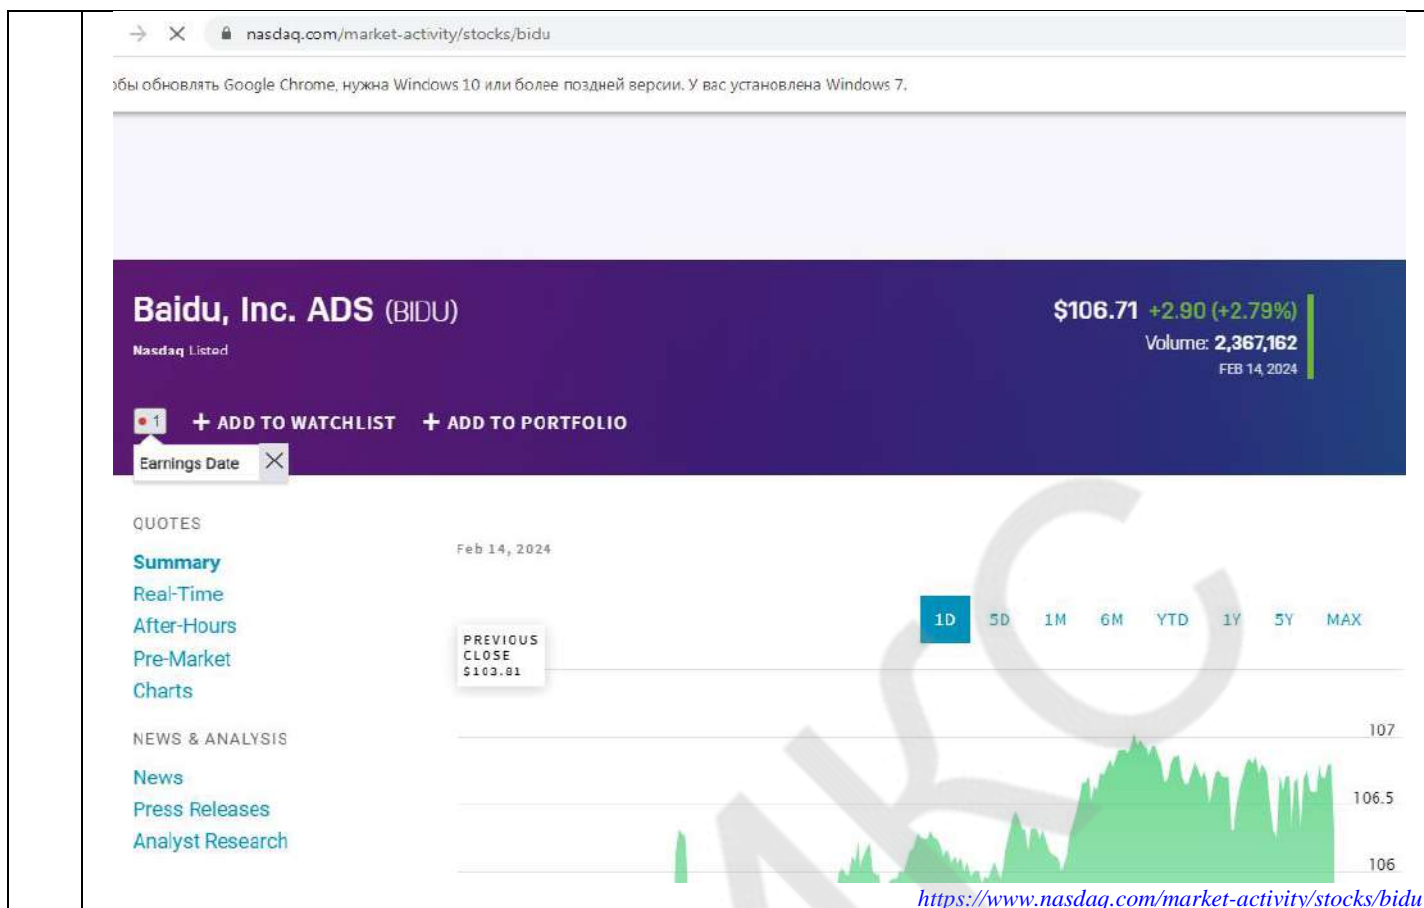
nasdaq.com/market-activity/stocks/bidu

обы обновлять Google Chrome, нужна Windows 10 или более поздней версии. У вас установлена Windows 7.

Baidu, Inc. ADS (BIDU)

Nasdaq Listed

$106.71 +2.90 (+2.79%)
Volume: 2,367,162
FEB 14, 2024

1

+ ADD TO WATCHLIST + ADD TO PORTFOLIO

Earnings Date

QUOTES

Summary
Real-Time
After-Hours
Pre-Market
Charts

NEWS & ANALYSIS

News
Press Releases
Analyst Research

Feb 14, 2024

1D 5D 1M 6M YTD 1Y 5Y MAX

PREVIOUS CLOSE $103.81

107
106.5
106

https://www.nasdaq.com/market-activity/stocks/bidu